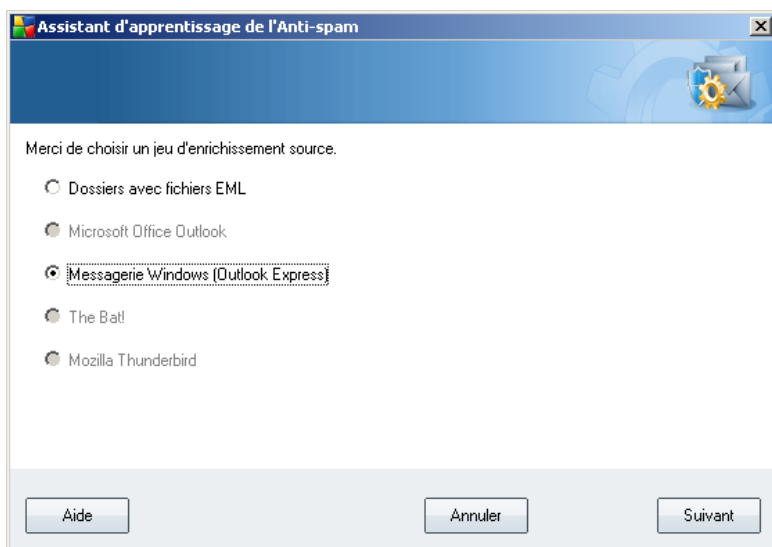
Assistant d'apprentissage de l'Anti-spam

Merci de choisir un jeu d'enrichissement source.

Dossiers avec fichiers EML

Microsoft Office Outlook

Messagerie Windows (Outlook Express)

The Bat!

Mozilla Thunderbird

Aide

Annuler

Suivant